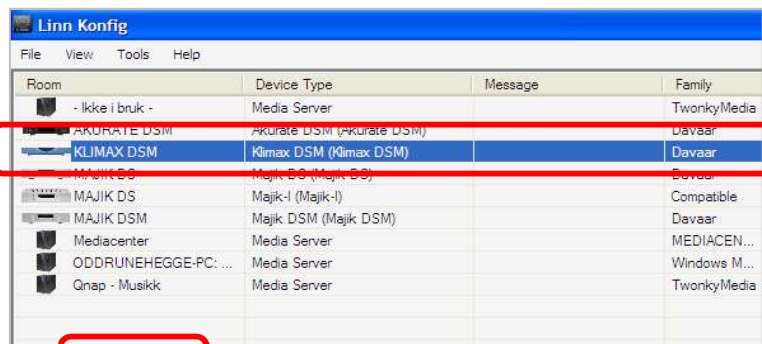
Linn Konfig

File View Tools Help

| Room | Device Type | Message | Family |
|---|---|---|---|
| - Ikke i bruk - | Media Server | | TwonkyMedia |
| AKURATE DSM | Akurate DSM (Akurate DSM) | | Davaar |
| KLIMAX DSM | Klimax DSM (Klimax DSM) | | Davaar |
| MAJIK DS | Majik DS (Majik DS) | | Davaar |
| MAJIK DS | Majik-I (Majik-I) | | Compatible |
| MAJIK DSM | Majik DSM (Majik DSM) | | Davaar |
| Mediacenter | Media Server | | MEDIACEN... |
| ODDRUNEHEGGE-PC: ... | Media Server | | Windows M... |
| Qnap - Musikk | Media Server | | TwonkyMedia |